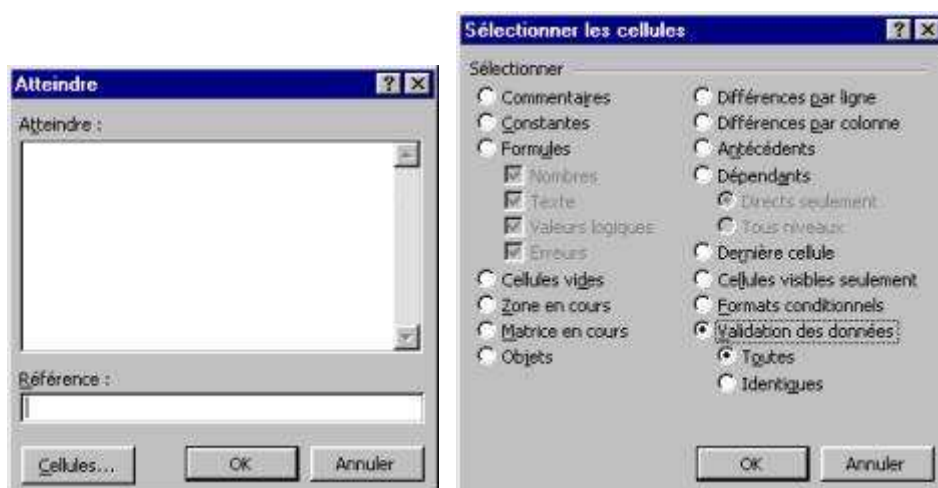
Atteindre ? X

Atteindre :

Référence :

Cellules... OK Annuler

Sélectionner les cellules ? X

Sélectionner

Commentaires
Constantes
Formules
Nombres
Texte
Valeurs logiques
Erreurs
Cellules vides
Zone en cours
Matrice en cours
Objets

Différences par ligne
Différences par colonne
Antécédents
Dépendants
Directs seulement
Tous niveaux
Dernière cellule
Cellules visibles seulement
Formats conditionnels
Validation des données
Toutes
Identiques

OK Annuler